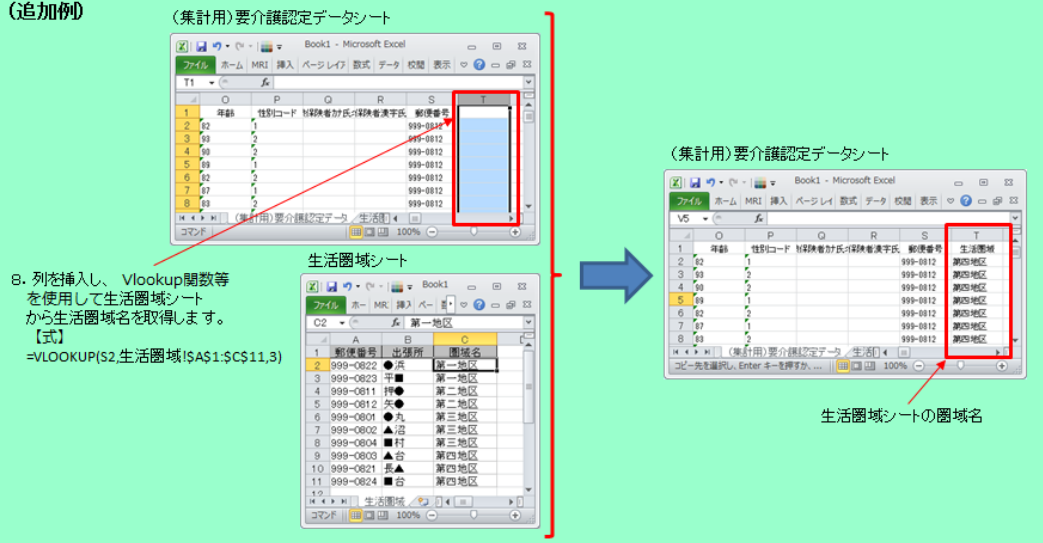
(追加例)

(集計用)要介護認定データシート

Book1 - Microsoft Excel

ファイル ホーム MRI 挿入 ページレイア 数式 データ 校閲 表示

T1 fx

| | O | P | Q | R | S | T |
|---|---|---|---|---|---|---|
| 1 | 年齢 | 性別コード | 被保険者カナ氏名 | 被保険者漢字氏名 | 郵便番号 | |
| 2 | 82 | 1 | | | 999-0812 | |
| 3 | 93 | 2 | | | 999-0812 | |
| 4 | 90 | 2 | | | 999-0812 | |
| 5 | 89 | 1 | | | 999-0812 | |
| 6 | 82 | 2 | | | 999-0812 | |
| 7 | 87 | 1 | | | 999-0812 | |
| 8 | 83 | 2 | | | 999-0812 | |

(集計用)要介護認定データ 生活圏

コマンド 100%

8. 列を挿入し、 Vlookup関数等を使用して生活圏域シートから生活圏域名を取得します。
【式】
=VLOOKUP(S2,生活圏域!$A$1:$C$11,3)

生活圏域シート

Book1

ファイル ホーム 挿入 ペー

C2 fx 第一地区

| | A | B | C |
|---|---|---|---|
| 1 | 郵便番号 | 出張所 | 圏域名 |
| 2 | 999-0822 | ●浜 | 第一地区 |
| 3 | 999-0823 | 平■ | 第一地区 |
| 4 | 999-0811 | 押● | 第二地区 |
| 5 | 999-0812 | 矢● | 第二地区 |
| 6 | 999-0801 | ●丸 | 第三地区 |
| 7 | 999-0802 | ▲沼 | 第三地区 |
| 8 | 999-0804 | ■村 | 第三地区 |
| 9 | 999-0803 | ▲台 | 第四地区 |
| 10 | 999-0821 | 長▲ | 第四地区 |
| 11 | 999-0824 | ■台 | 第四地区 |
| 12 | | | |

生活圏域

コマンド 100%

(集計用)要介護認定データシート

Book1 - Microsoft Excel

ファイル ホーム MRI 挿入 ページレイ 数式 データ 校閲 表示

V5 fx

| | O | P | Q | R | S | T |
|---|---|---|---|---|---|---|
| 1 | 年齢 | 性別コード | 被保険者カナ氏名 | 被保険者漢字氏名 | 郵便番号 | 生活圏域 |
| 2 | 82 | 1 | | | 999-0812 | 第四地区 |
| 3 | 93 | 2 | | | 999-0812 | 第四地区 |
| 4 | 90 | 2 | | | 999-0812 | 第四地区 |
| 5 | 89 | 1 | | | 999-0812 | 第四地区 |
| 6 | 82 | 2 | | | 999-0812 | 第四地区 |
| 7 | 87 | 1 | | | 999-0812 | 第四地区 |
| 8 | 83 | 2 | | | 999-0812 | 第四地区 |

(集計用)要介護認定データ 生活圏

コピー先を選択し、Enter キーを押すか、... 100%

生活圏域シートの圏域名